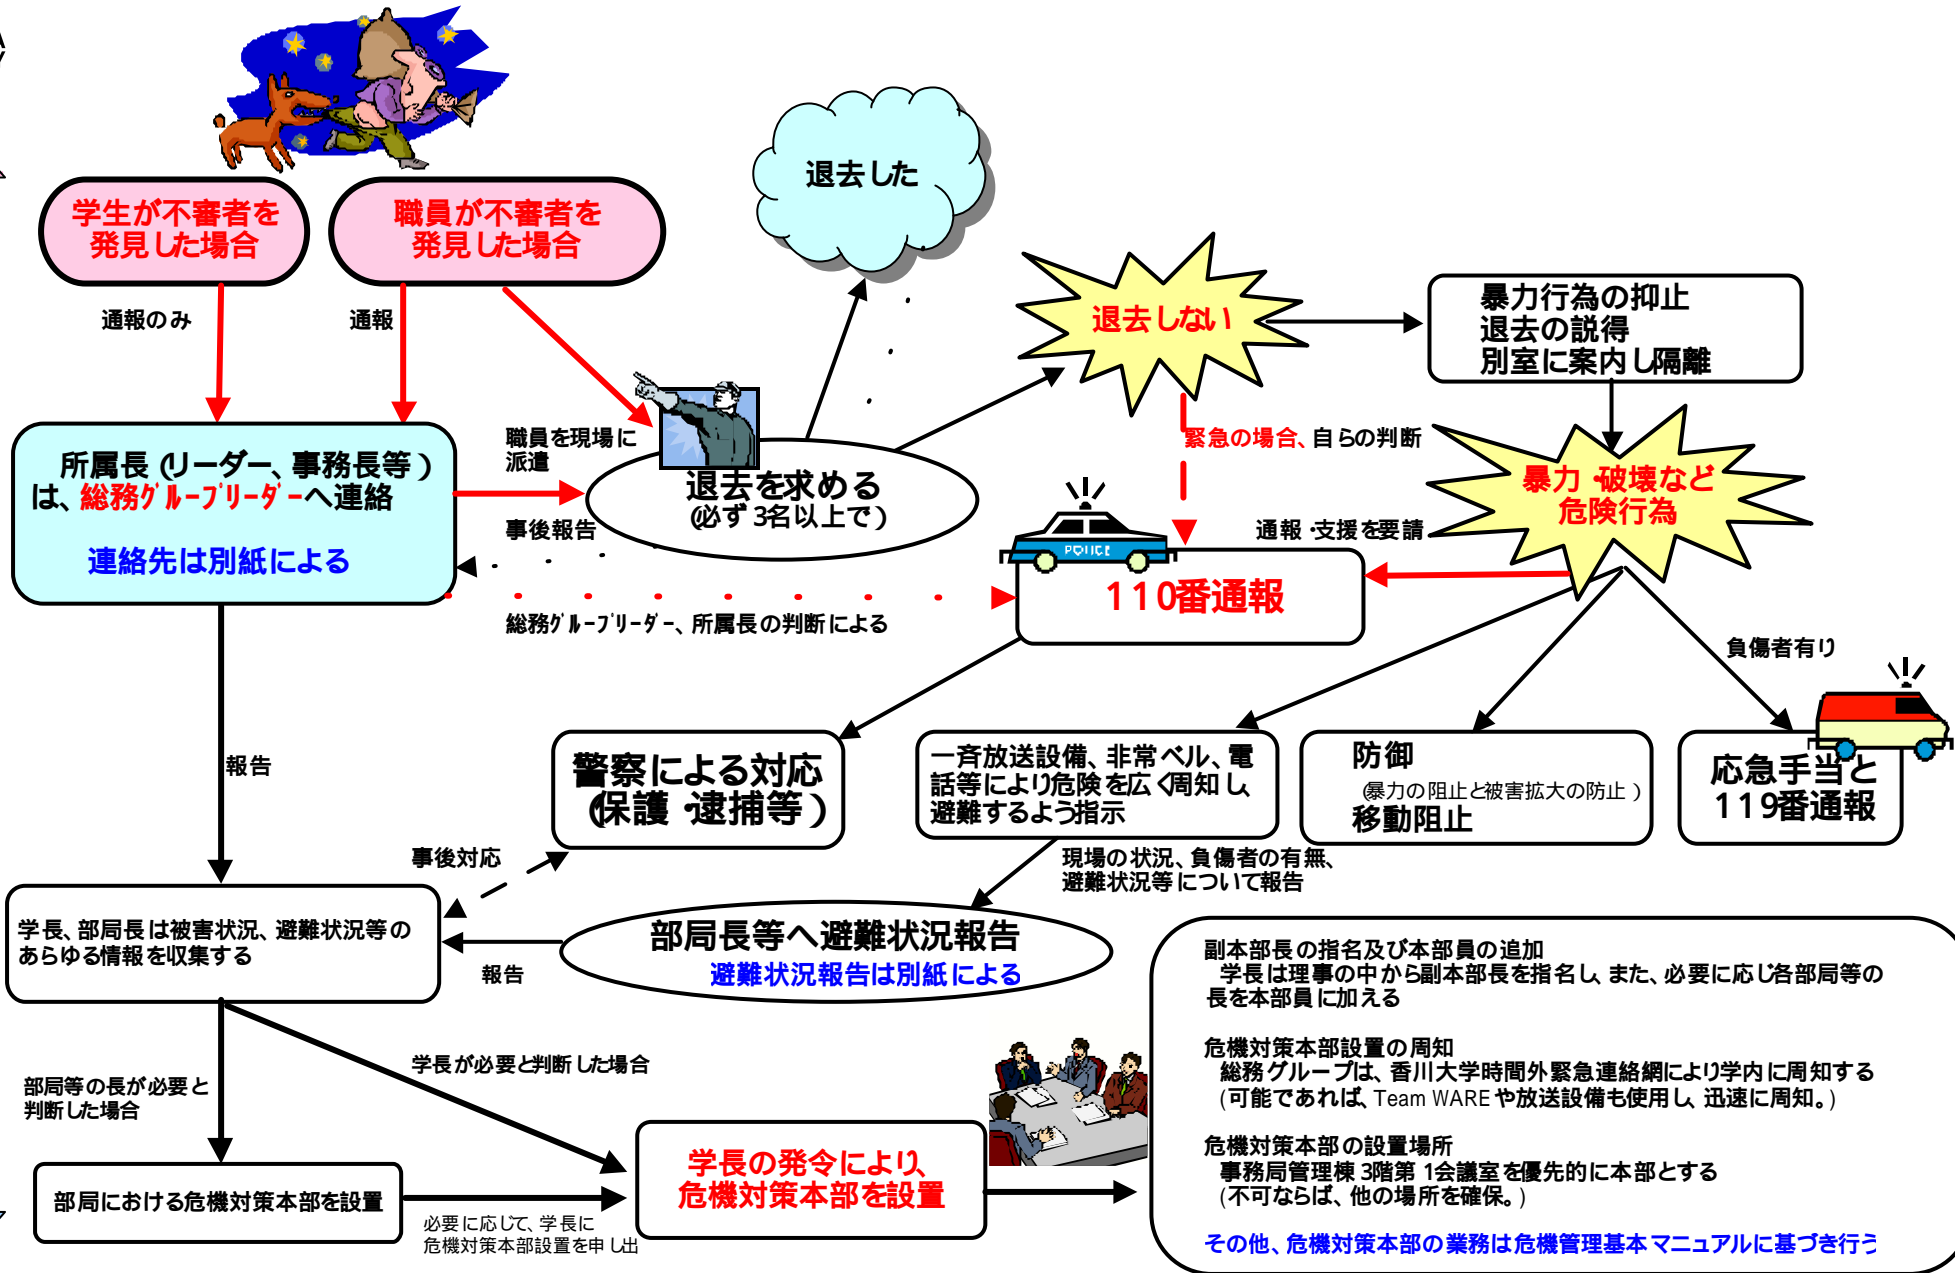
学生が不審者を発見した場合

職員が不審者を発見した場合

退去した

通報のみ

通報

退去しない

暴力行為の抑止
退去の説得
別室に案内し隔離

職員を現場に派遣

緊急の場合、自らの判断

所属長（リーダー、事務長等）は、総務グループリーダーへ連絡

連絡先は別紙による

退去を求める
（必ず3名以上で）

暴力 破壊など危険行為

事後報告

通報 ·支援を要請

POLICE

110番通報

総務グループリーダー、所属長の判断による

負傷者有り

報告

警察による対応
（保護 逮捕等）

一斉放送設備、非常ベル、電話等により危険を広く周知し、避難するよう指示

防御
（暴力の阻止と被害拡大の防止）
移動阻止

応急手当と
119番通報

事後対応

現場の状況、負傷者の有無、避難状況等について報告

学長、部局長は被害状況、避難状況等のあらゆる情報を収集する

部局長等へ避難状況報告
避難状況報告は別紙による

報告

副本部長の指名及び本部員の追加
学長は理事の中から副本部長を指名し、また、必要に応じ各部局等の長を本部員に加える

危機対策本部設置の周知
総務グループは、香川大学時間外緊急連絡網により学内に周知する
（可能であれば、Team WARE や放送設備も使用し、迅速に周知。）

学長が必要と判断した場合

部局等の長が必要と判断した場合

危機対策本部の設置場所
事務局管理棟 3階第 1会議室を優先的に本部とする
（不可ならば、他の場所を確保。）

学長の発令により、危機対策本部を設置

部局における危機対策本部を設置

必要に応じて、学長に危機対策本部設置を申し出

その他、危機対策本部の業務は危機管理基本マニュアルに基づき行う